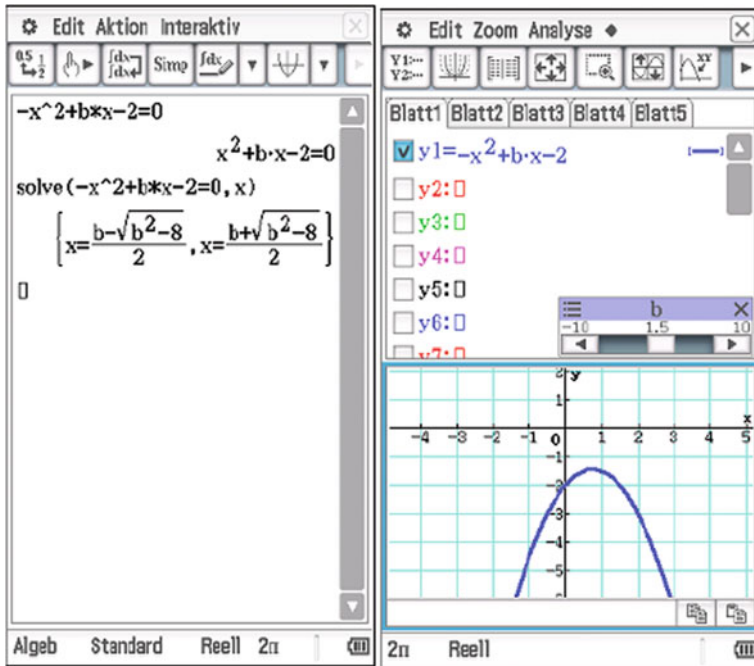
Edit Aktion Interaktiv

Simp

-x^2+b*x-2=0

$-x^2+b\cdot x-2=0$

solve(-x^2+b*x-2=0, x)

$\left\{x=\frac{b-\sqrt{b^2-8}}{2}, x=\frac{b+\sqrt{b^2-8}}{2}\right\}$

Algeb Standard Reell 2π

Edit Zoom Analyse

Blatt1 Blatt2 Blatt3 Blatt4 Blatt5

y1=$-x^2+b\cdot x-2$

y2:

y3:

y4:

y5:

y6:

y7:

b

-10 1.5 10

y

x

-4 -3 -2 -1 0 1 2 3 4 5

2 1 -1 -2 -3 -4 -5

2π Reell